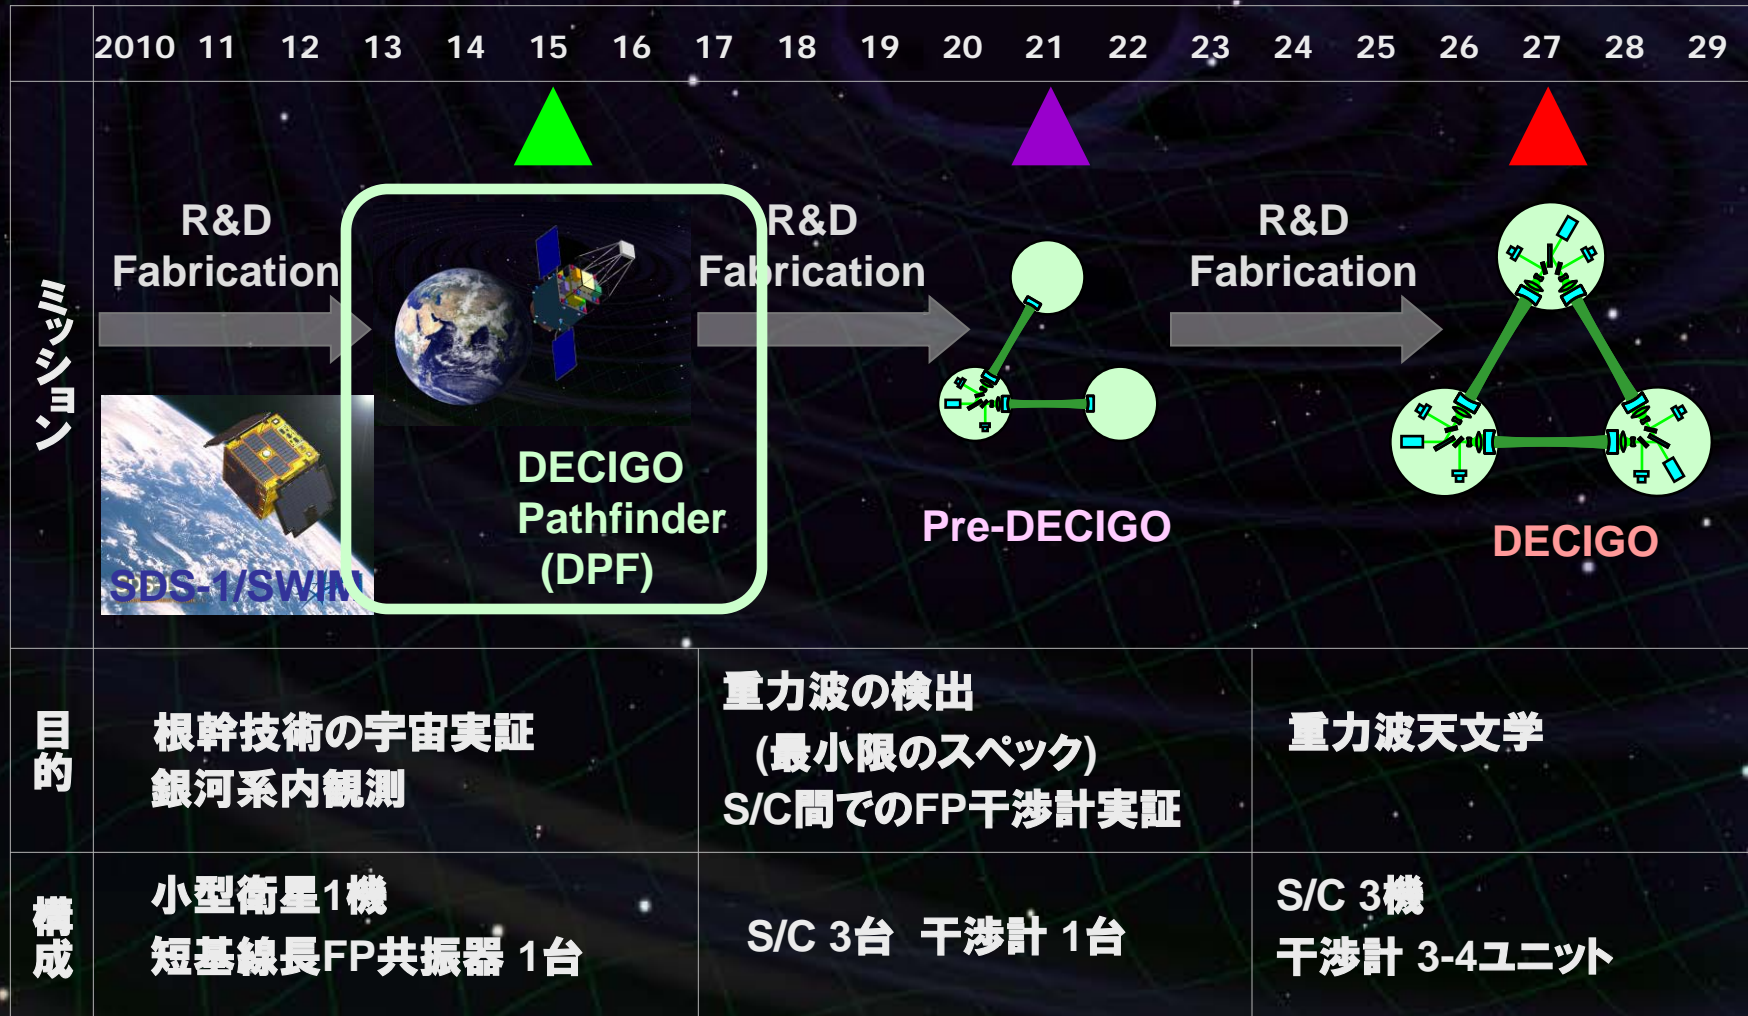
| | 2010 11 12 13 14 15 16 17 18 19 20 21 22 23 24 25 26 27 28 29 |
|---|---|
| ミッション | R&D Fabrication SDS-1/SWIM DECIGO Pathfinder (DPF) R&D Fabrication Pre-DECIGO R&D Fabrication DECIGO |
| 目的 | 根幹技術の宇宙実証 銀河系内観測 / 重力波の検出 (最小限のスペック) S/C間でのFP干渉計実証 / 重力波天文学 |
| 構成 | 小型衛星1機 短基線長FP共振器 1台 / S/C 3台 干渉計 1台 / S/C 3機 干渉計 3-4ユニット |